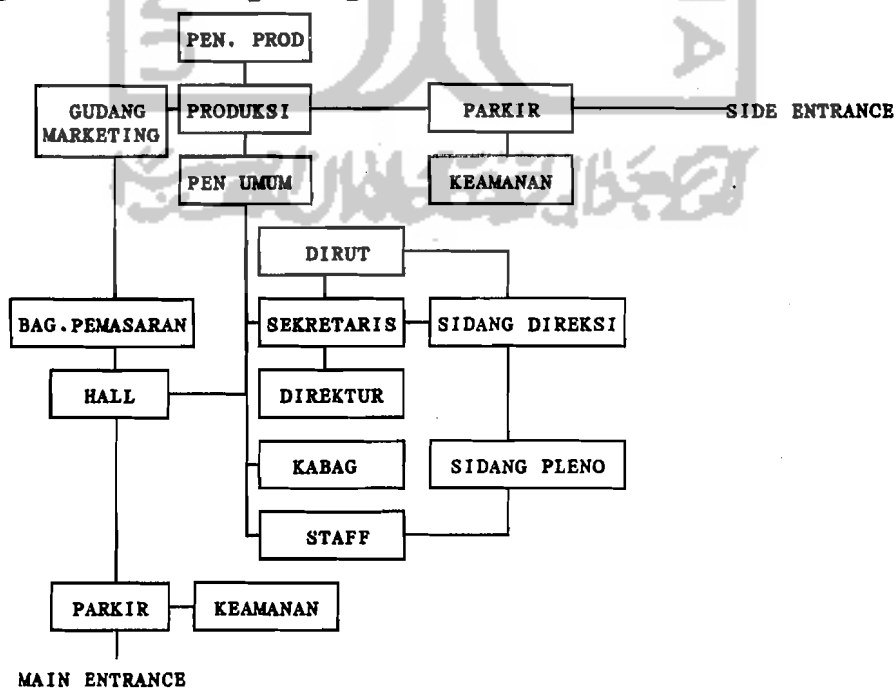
PEN. PROD

GUDANG MARKETING

PRODUKSI

PARKIR

SIDE ENTRANCE

PEN UMUM

KEAMANAN

DIRUT

BAG.PEMASARAN

SEKRETARIS

SIDANG DIREKSI

HALL

DIREKTUR

KABAG

SIDANG PLENO

STAFF

PARKIR

KEAMANAN

MAIN ENTRANCE